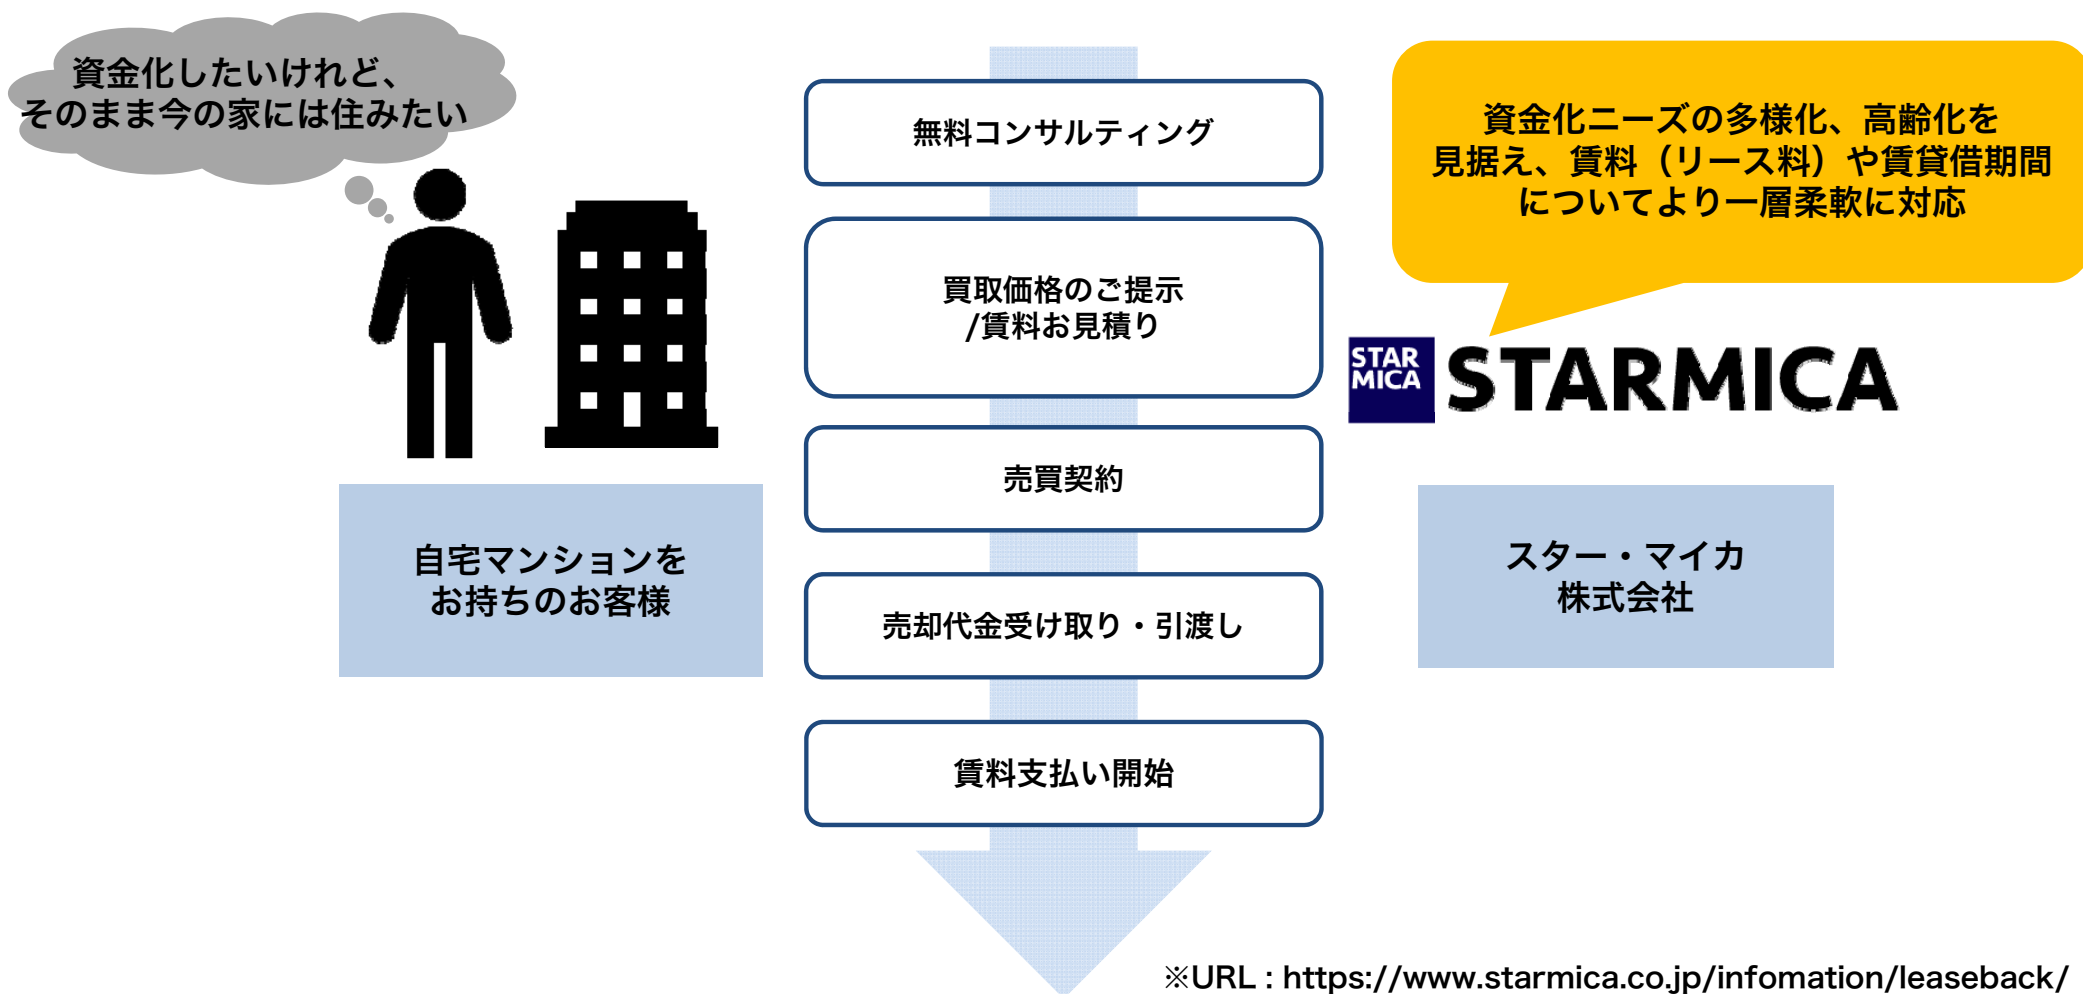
資金化したいけれど、
そのまま今の家には住みたい

無料コンサルティング

買取価格のご提示
/賃料お見積り

売買契約

売却代金受け取り・引渡し

賃料支払い開始

資金化ニーズの多様化、高齢化を見据え、賃料（リース料）や賃貸借期間についてより一層柔軟に対応

STAR MICA STARMICA

自宅マンションを
お持ちのお客様

スター・マイカ
株式会社

※URL：https://www.starmica.co.jp/infomation/leaseback/